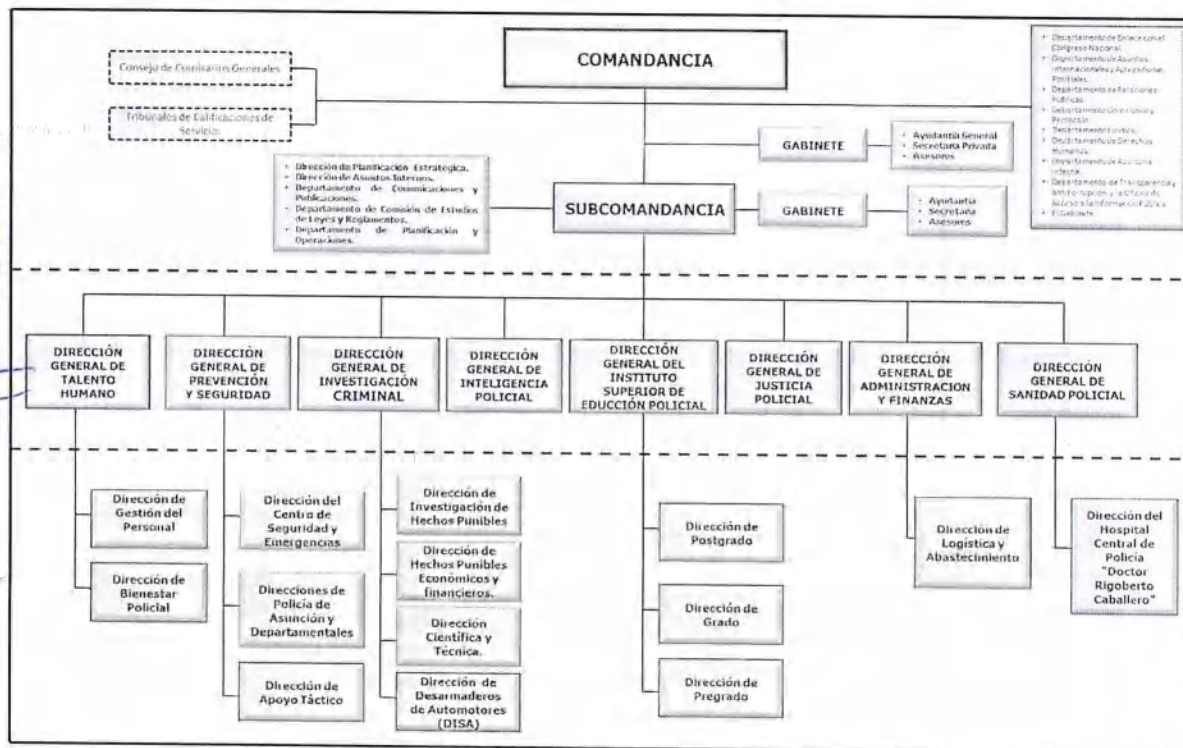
Consejo de Comisarios Generales

Tribunales de Calificaciones de Servicios

COMANDANCIA

- Departamento de Enlace con el Congreso Nacional.
- Departamento de Asuntos Internacionales y Agregadurías Policiales.
- Departamento de Relaciones Públicas.
- Departamento de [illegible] y Protocolo.
- Departamento Jurídico.
- Departamento de Derechos Humanos.
- Departamento de Auditoría Interna.
- Departamento de Transparencia y Anticorrupción y la Oficina de Acceso a la Información Pública.
- El Gabinete.

GABINETE

- Ayudantía General
- Secretaría Privada
- Asesores

- Dirección de Planificación Estratégica.
- Dirección de Asuntos Internos.
- Departamento de Comunicaciones y Publicaciones.
- Departamento de Comisión de Estudios de Leyes y Reglamentos.
- Departamento de Planificación y Operaciones.

SUBCOMANDANCIA

GABINETE

- Ayudantía
- Secretaría
- Asesores

DIRECCIÓN GENERAL DE TALENTO HUMANO

DIRECCIÓN GENERAL DE PREVENCIÓN Y SEGURIDAD

DIRECCIÓN GENERAL DE INVESTIGACIÓN CRIMINAL

DIRECCIÓN GENERAL DE INTELIGENCIA POLICIAL

DIRECCIÓN GENERAL DEL INSTITUTO SUPERIOR DE EDUCCIÓN POLICIAL

DIRECCIÓN GENERAL DE JUSTICIA POLICIAL

DIRECCIÓN GENERAL DE ADMINISTRACION Y FINANZAS

DIRECCIÓN GENERAL DE SANIDAD POLICIAL

Dirección de Gestión del Personal

Dirección de Bienestar Policial

Dirección del Centro de Seguridad y Emergencias

Direcciones de Policía de Asunción y Departamentales

Dirección de Apoyo Táctico

Dirección de Investigación de Hechos Punibles

Dirección de Hechos Punibles Económicos y financieros.

Dirección Científica y Técnica.

Dirección de Desarmaderos de Automotores (DISA)

Dirección de Postgrado

Dirección de Grado

Dirección de Pregrado

Dirección de Logística y Abastecimiento

Dirección del Hospital Central de Policía "Doctor Rigoberto Caballero"